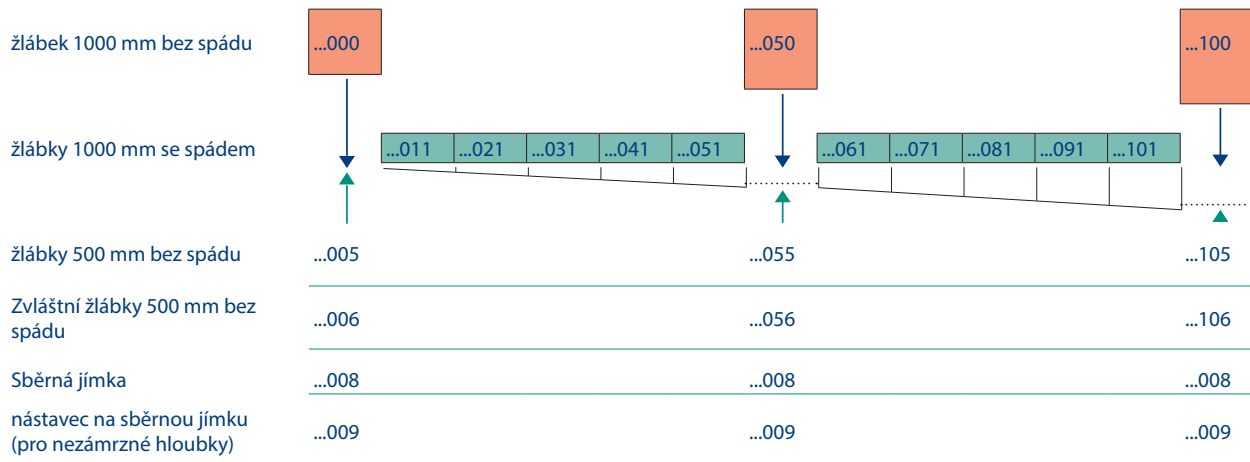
žlábek 1000 mm bez spádu

...000

...050

...100

žlábky 1000 mm se spádem

...011 ...021 ...031 ...041 ...051

...061 ...071 ...081 ...091 ...101

| | | | |
|---|---|---|---|
| žlábky 500 mm bez spádu | ...005 | ...055 | ...105 |
| Zvláštní žlábky 500 mm bez spádu | ...006 | ...056 | ...106 |
| Sběrná jímka | ...008 | ...008 | ...008 |
| nástavec na sběrnou jímku (pro nezámrzné hloubky) | ...009 | ...009 | ...009 |